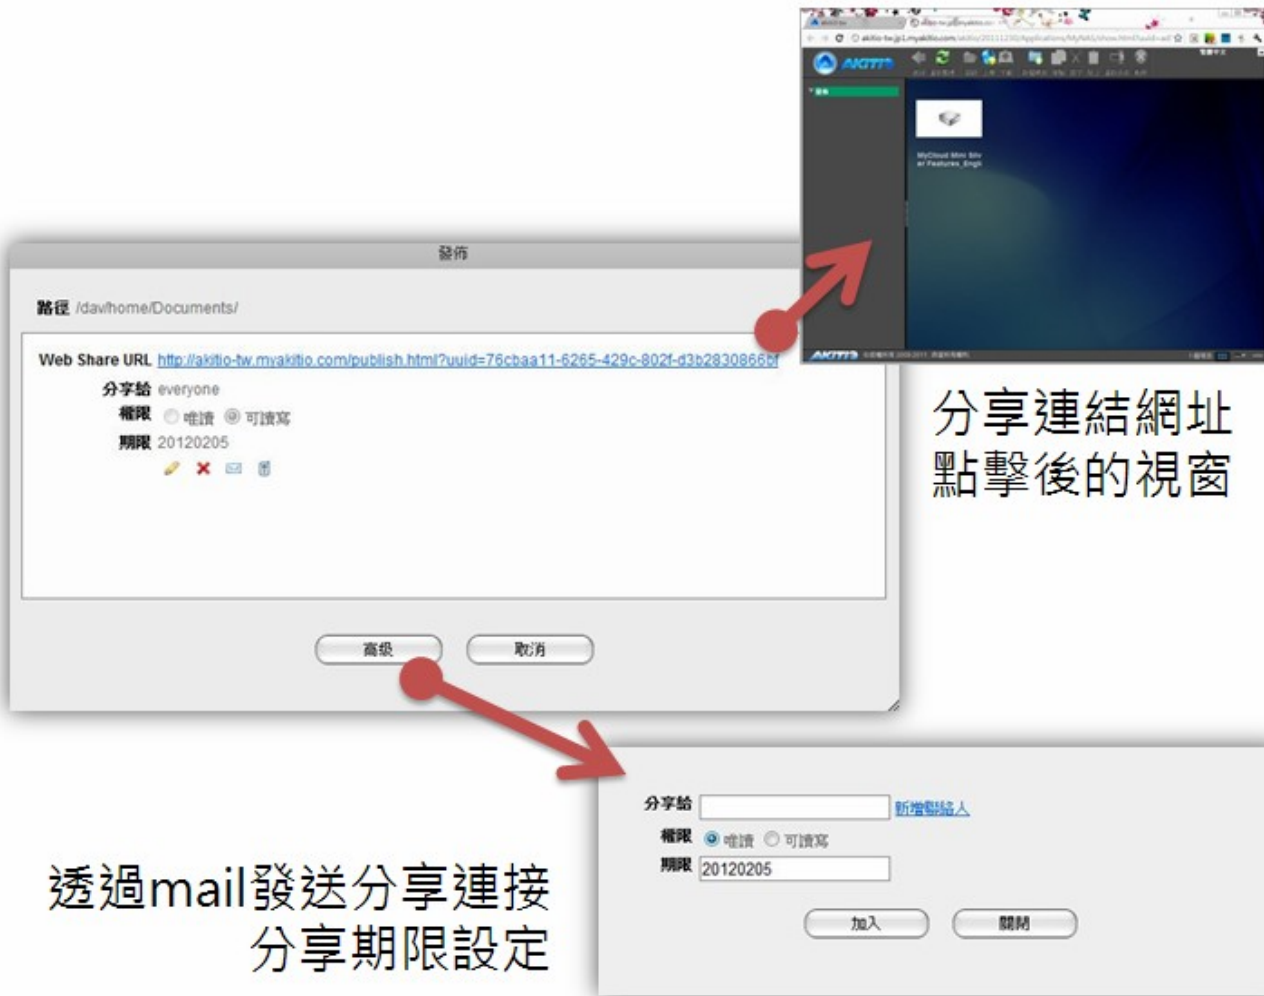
發佈

路徑 /dav/home/Documents/

Web Share URL http://akitio-tw.myakitio.com/publish.html?uuid=76cbaa11-6265-429c-802f-d3b2830866bf

分享給 everyone

權限 唯讀 可讀寫

期限 20120205

高级 取消

MyCloud Mini Server Features_Engl

分享連結網址
點擊後的視窗

分享給 新增聯絡人

權限 唯讀 可讀寫

期限 20120205

加入 關閉

透過mail發送分享連接
分享期限設定